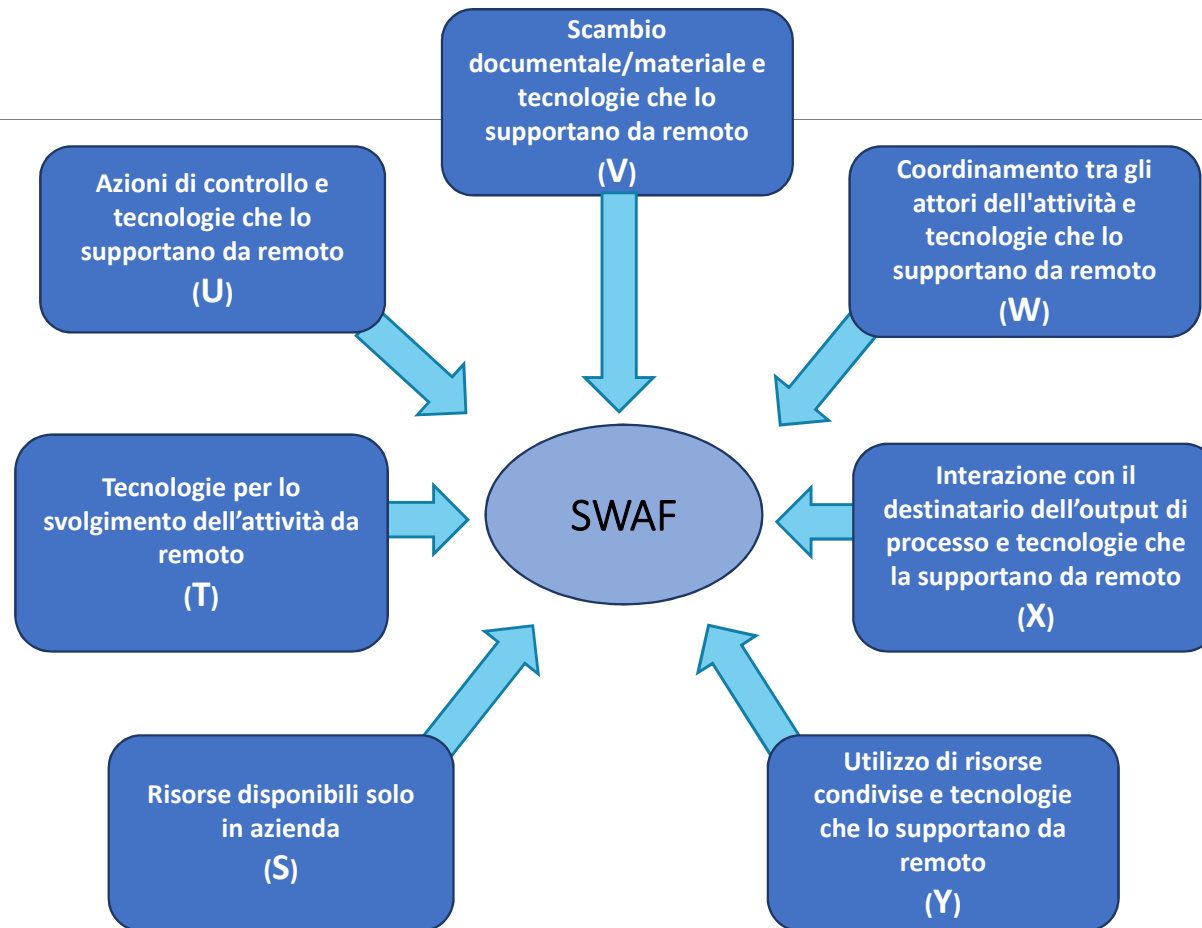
Scambio documentale/materiale e tecnologie che lo supportano da remoto
(V)

Azioni di controllo e tecnologie che lo supportano da remoto
(U)

Coordinamento tra gli attori dell'attività e tecnologie che lo supportano da remoto
(W)

Tecnologie per lo svolgimento dell'attività da remoto
(T)

SWAF

Interazione con il destinatario dell'output di processo e tecnologie che la supportano da remoto
(X)

Risorse disponibili solo in azienda
(S)

Utilizzo di risorse condivise e tecnologie che lo supportano da remoto
(Y)